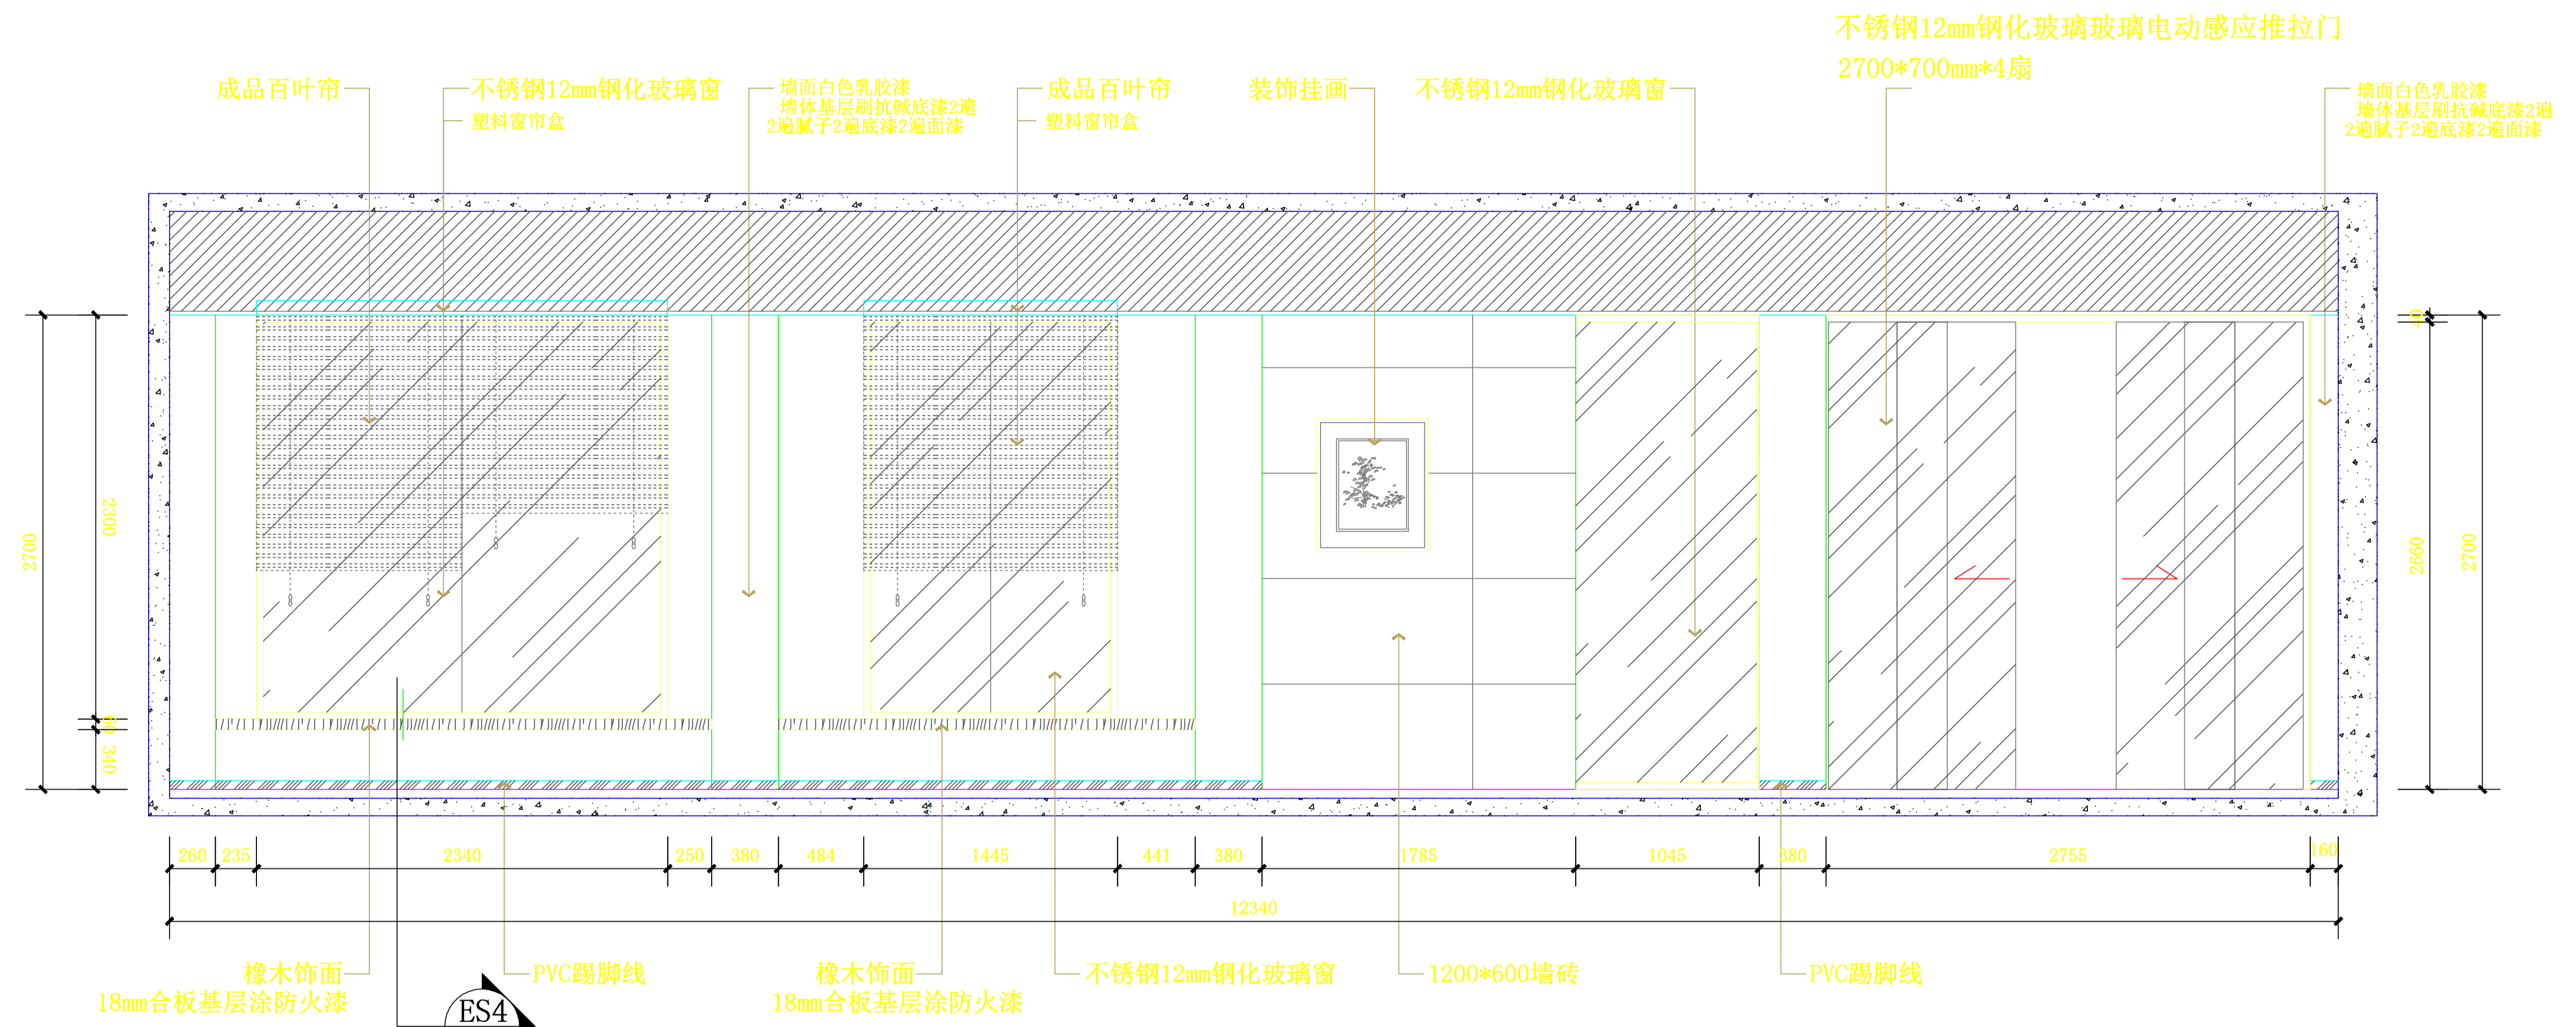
不锈钢12mm钢化玻璃玻璃电动感应推拉门
2700*700mm*4扇

成品百叶帘

不锈钢12mm钢化玻璃窗
塑料窗帘盒

墙面白色乳胶漆
墙体基层刷抗碱底漆2遍
2遍腻子2遍底漆2遍面漆

成品百叶帘
塑料窗帘盒

装饰挂画

不锈钢12mm钢化玻璃窗

墙面白色乳胶漆
墙体基层刷抗碱底漆2遍
2遍腻子2遍底漆2遍面漆

2700
2300
60
340

40
2660
2700

| 260 | 235 | 2340 | 250 | 380 | 484 | 1445 | 441 | 380 | 1785 | 1045 | 380 | 2755 | 160 |
|---|---|---|---|---|---|---|---|---|---|---|---|---|---|

12340

橡木饰面
18mm合板基层涂防火漆

PVC踢脚线

橡木饰面
18mm合板基层涂防火漆

不锈钢12mm钢化玻璃窗

1200*600墙砖

PVC踢脚线

ES4